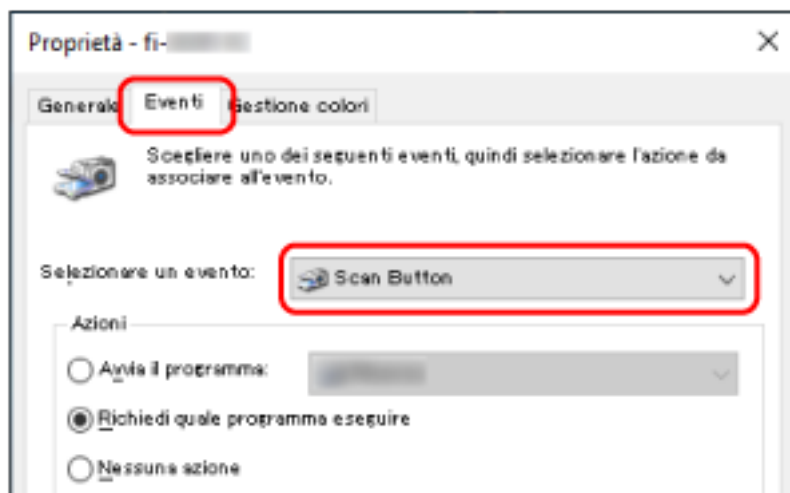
Proprietà - fi-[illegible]

Generale Eventi Gestione colori

Scegliere uno dei seguenti eventi, quindi selezionare l'azione da associare all'evento.

Selezionare un evento: Scan Button

Azioni

Avvia il programma: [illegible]

Richiedi quale programma eseguire

Nessuna azione